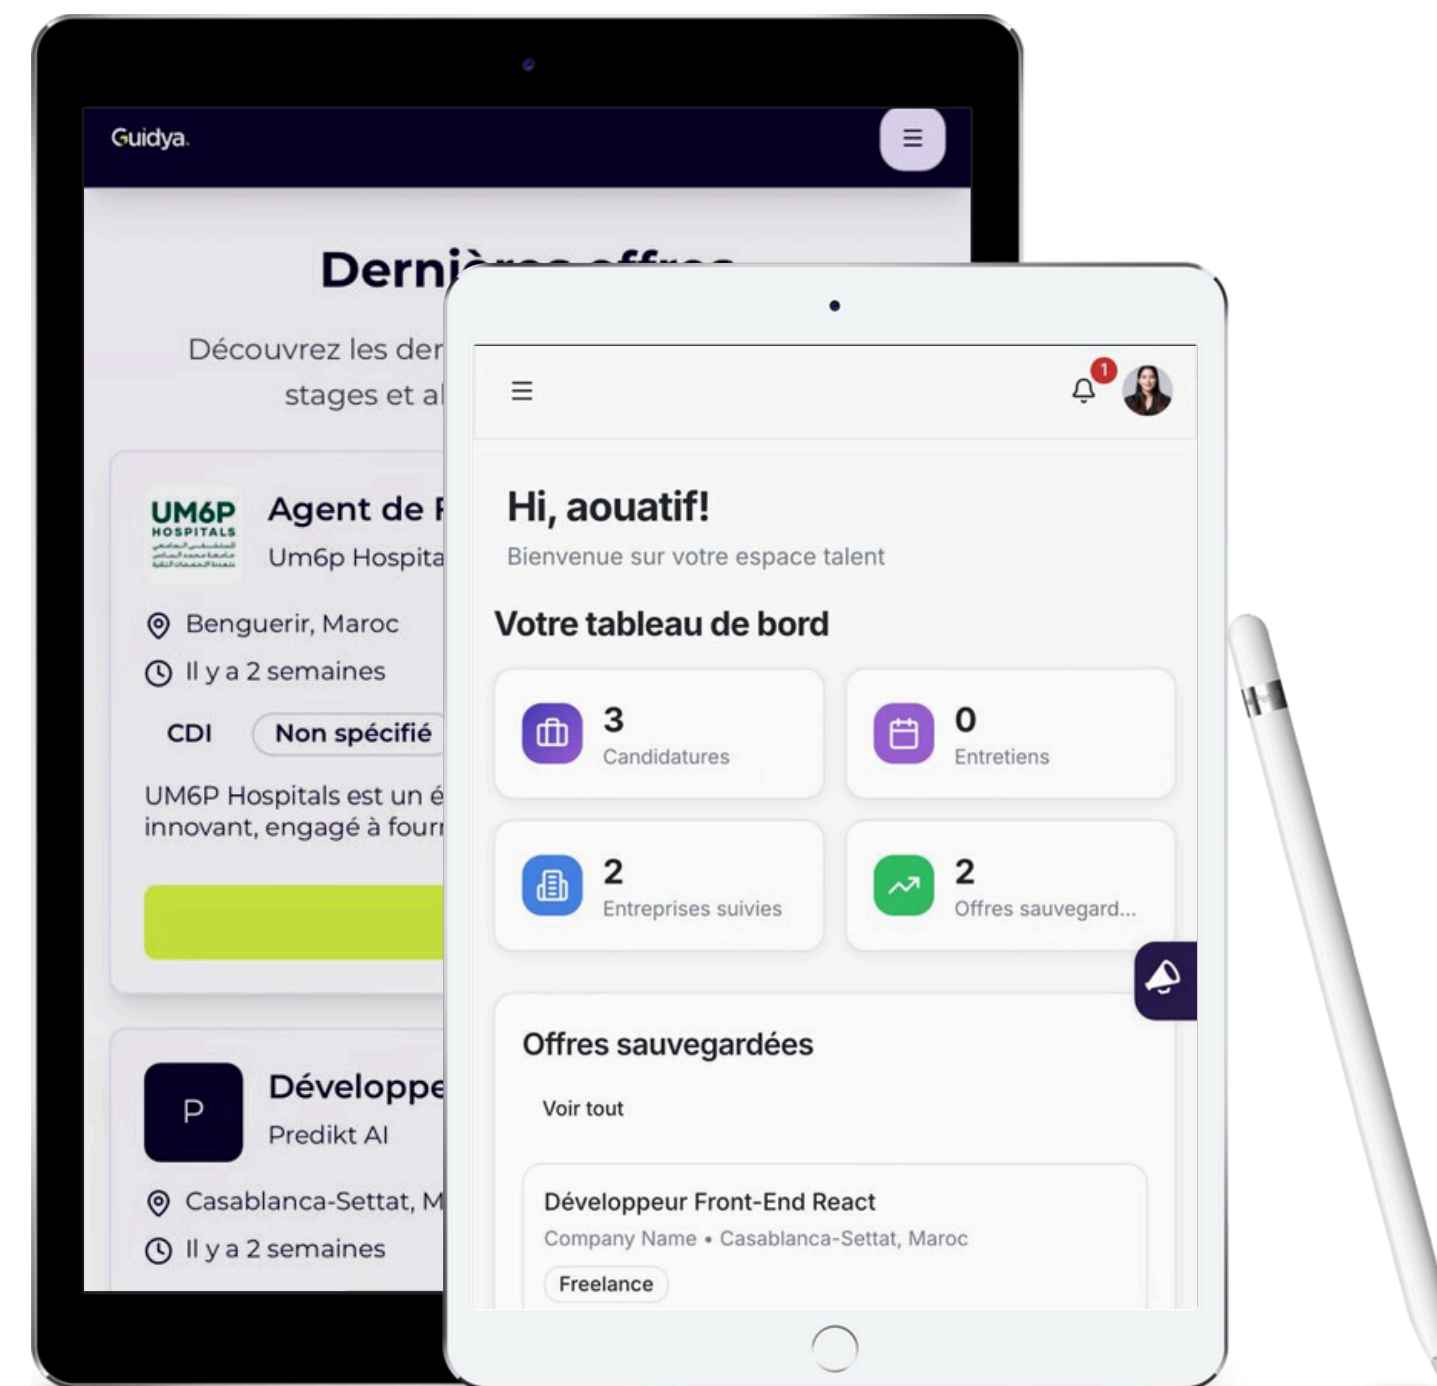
Guidya.

Derni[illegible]

Découvrez les der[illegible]
stages et al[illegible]

UM6P HOSPITALS

Agent de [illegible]
Um6p Hospita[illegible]

Benguerir, Maroc
Il y a 2 semaines

CDI
Non spécifié

UM6P Hospitals est un é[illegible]
innovant, engagé à fourn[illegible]

P
Développe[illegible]
Predikt AI

Casablanca-Settat, M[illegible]
Il y a 2 semaines

1

Hi, aouatif!
Bienvenue sur votre espace talent

Votre tableau de bord

3
Candidatures

0
Entretiens

2
Entreprises suivies

2
Offres sauvegard...

Offres sauvegardées

Voir tout

Développeur Front-End React
Company Name • Casablanca-Settat, Maroc
Freelance